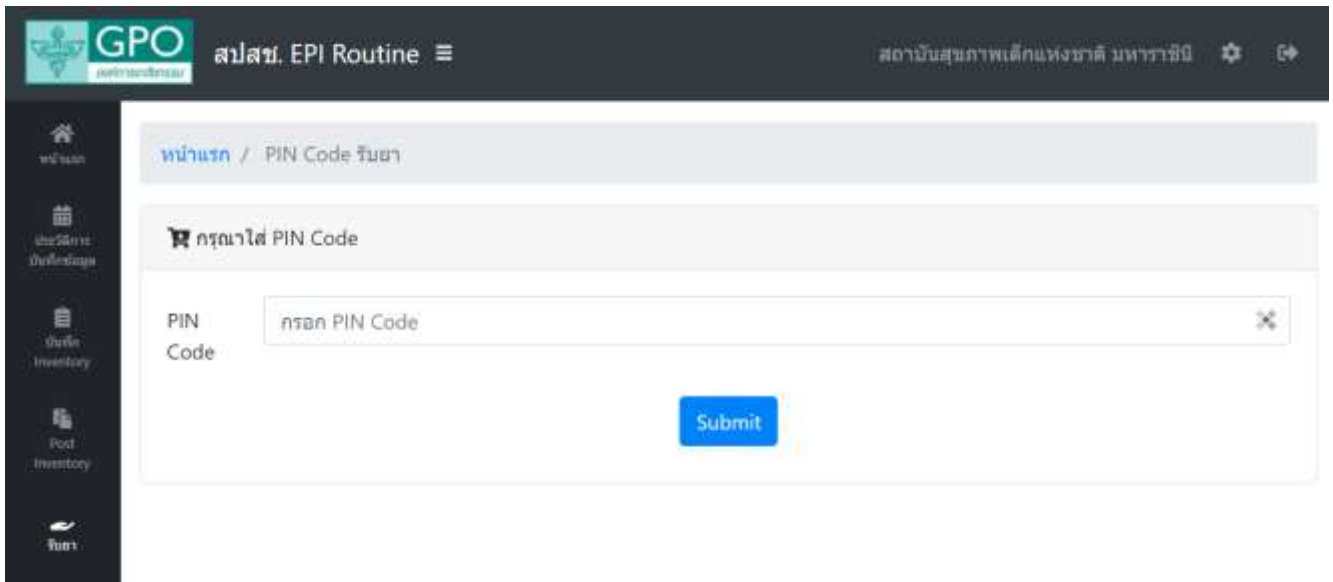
GPO
องค์การเภสัชกรรม

สปสช. EPI Routine ≡

สถาบันสุขภาพเด็กแห่งชาติ มหาราชินี

หน้าแรก

ประวัติการบันทึกข้อมูล

บันทึก Inventory

Post Inventory

รับยา

หน้าแรก / PIN Code รับยา

กรุณาใส่ PIN Code

PIN Code

กรอก PIN Code

Submit